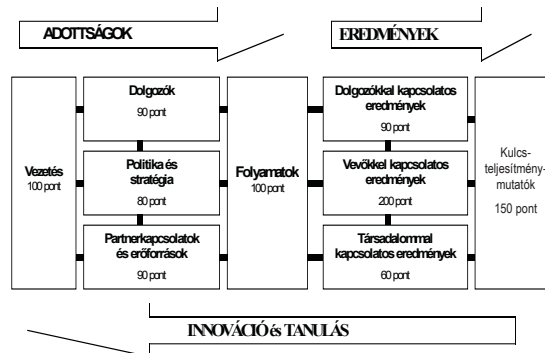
ADOTTSÁGOK

EREDMÉNYEK

Vezetés
100 pont

Dolgozók
90 pont

Politika és stratégia
80 pont

Partnerkapcsolatok és erőforrások
90 pont

Folyamatok
100 pont

Dolgozókkal kapcsolatos eredmények
90 pont

Vevőkkel kapcsolatos eredmények
200 pont

Társadalommal kapcsolatos eredmények
60 pont

Kulcs-teljesítmény-mutatók
150 pont

INNOVÁCIÓ és TANULÁS